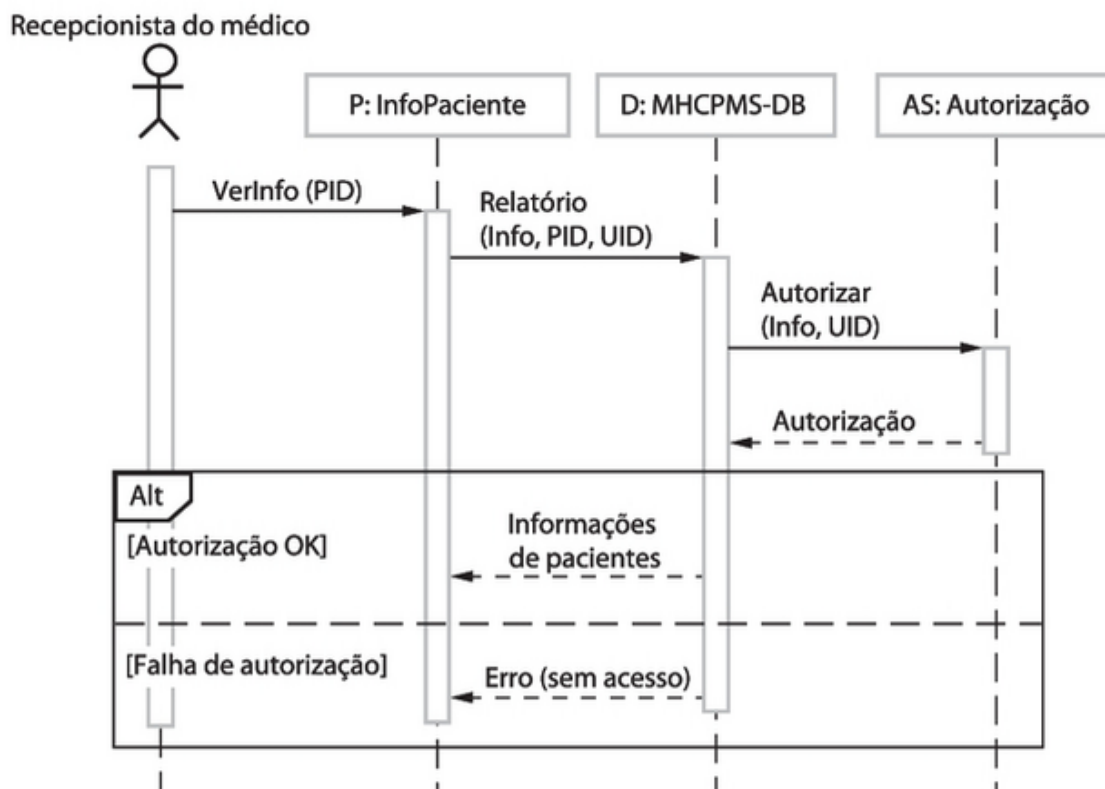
Recepcionista do médico

P: InfoPaciente

D: MHCPMS-DB

AS: Autorização

VerInfo (PID)

Relatório (Info, PID, UID)

Autorizar (Info, UID)

Autorização

Alt

[Autorização OK]

Informações de pacientes

[Falha de autorização]

Erro (sem acesso)